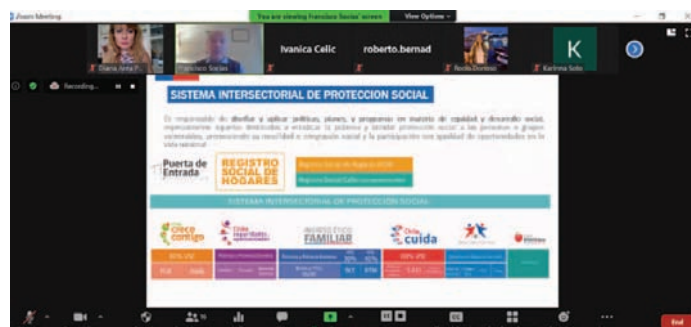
Zoom Meeting

You are viewing Francisco Socias' screen   View Options

Diana Jana P...   Francisco Socias   Ivanica Celic   roberto.bernad   Paola Donoso   Karinna Soto

K

Recording...

SISTEMA INTERSECTORIAL DE PROTECCION SOCIAL

Es responsable de diseñar y aplicar políticas, planes, y programas en materia de equidad y desarrollo social, especialmente aquellos destinados a erradicar la pobreza y brindar protección social a las personas o grupos vulnerables, promoviendo su movilidad e integración social y la participación con igualdad de oportunidades en la vida nacional

Puerta de Entrada

REGISTRO SOCIAL DE HOGARES

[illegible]

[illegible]

SISTEMA INTERSECTORIAL DE PROTECCIÓN SOCIAL

Chile Crece Contigo

Chile Seguridades y Oportunidades

FAMILIAR

Chile cuida

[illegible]

End